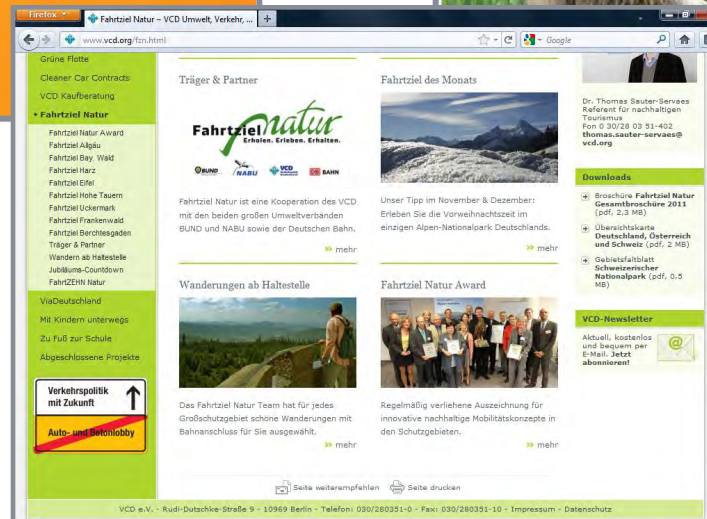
Firefox
Fahrtziel Natur – VCD Umwelt, Verkehr, ...
www.vcd.org/fzn.html
Google

Grüne Flotte
Cleaner Car Contracts
VCD Kaufberatung
• Fahrtziel Natur
Fahrtziel Natur Award
Fahrtziel Allgäu
Fahrtziel Bay. Wald
Fahrtziel Harz
Fahrtziel Eifel
Fahrtziel Hohe Tauern
Fahrtziel Uckermark
Fahrtziel Frankenwald
Fahrtziel Berchtesgaden
Träger & Partner
Wandern ab Haltestelle
Jubiläums-Countdown
FahrtZEHN Natur
ViaDeutschland
Mit Kindern unterwegs
Zu Fuß zur Schule
Abgeschlossene Projekte

Verkehrspolitik mit Zukunft
Auto- und Betonlobby

Träger & Partner

Fahrtziel Natur
Erholen. Erleben. Erhalten.
BUND NABU VCD DB BAHN

Fahrtziel Natur ist eine Kooperation des VCD mit den beiden großen Umweltverbänden BUND und NABU sowie der Deutschen Bahn.

» mehr

Fahrtziel des Monats

Unser Tipp im November & Dezember: Erleben Sie die Vorweihnachtszeit im einzigen Alpen-Nationalpark Deutschlands.

» mehr

Wanderungen ab Haltestelle

Das Fahrtziel Natur Team hat für jedes Großschutzgebiet schöne Wanderungen mit Bahnanschluss für Sie ausgewählt.

» mehr

Fahrtziel Natur Award

Regelmäßig verliehene Auszeichnung für innovative nachhaltige Mobilitätskonzepte in den Schutzgebieten.

» mehr

Dr. Thomas Sauter-Servaes
Referent für nachhaltigen Tourismus
Fon 0 30/28 03 51-402
thomas.sauter-servaes@vcd.org

Downloads

Broschüre Fahrtziel Natur Gesamtbroschüre 2011 (pdf, 2,3 MB)

Übersichtskarte Deutschland, Österreich und Schweiz (pdf, 2 MB)

Gebietsfaltblatt Schweizerischer Nationalpark (pdf, 0,5 MB)

VCD-Newsletter

Aktuell, kostenlos und bequem per E-Mail. Jetzt abonnieren!

Seite weiterempfehlen   Seite drucken

VCD e.V. · Rudi-Dutschke-Straße 9 · 10969 Berlin · Telefon: 030/280351-0 · Fax: 030/280351-10 · Impressum · Datenschutz